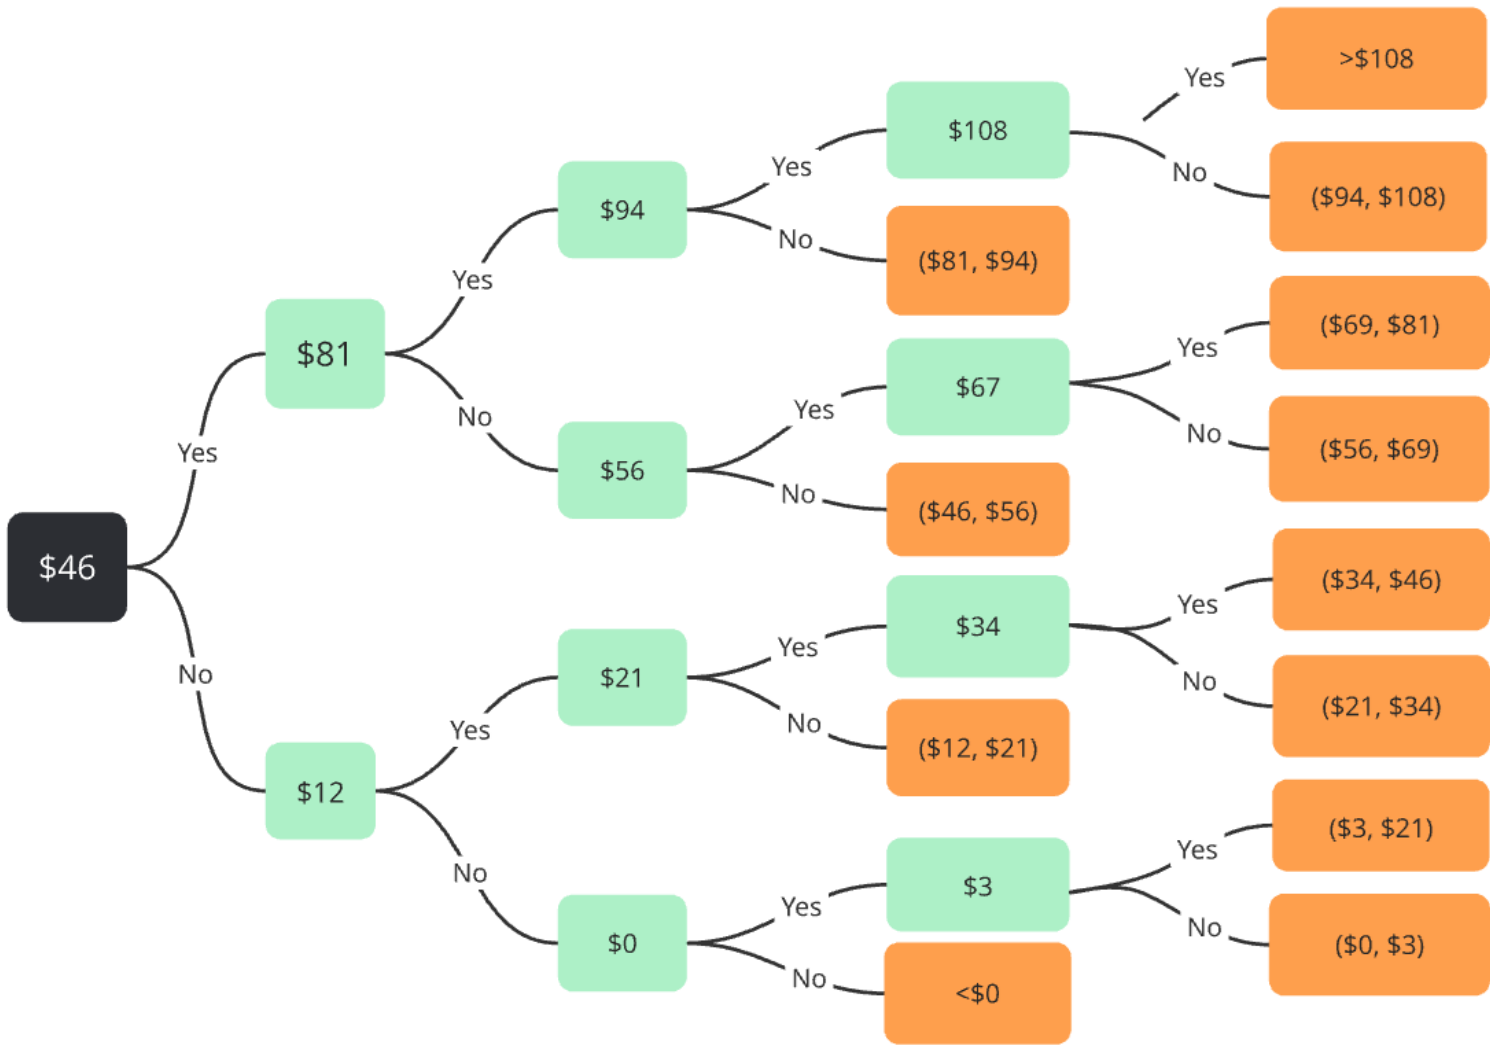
$46
Yes
$81
Yes
$94
Yes
$108
Yes
>$108
No
($94, $108)
No
($81, $94)
No
$56
Yes
$67
Yes
($69, $81)
No
($56, $69)
No
($46, $56)
No
$12
Yes
$21
Yes
$34
Yes
($34, $46)
No
($21, $34)
No
($12, $21)
No
$0
Yes
$3
Yes
($3, $21)
No
($0, $3)
No
<$0